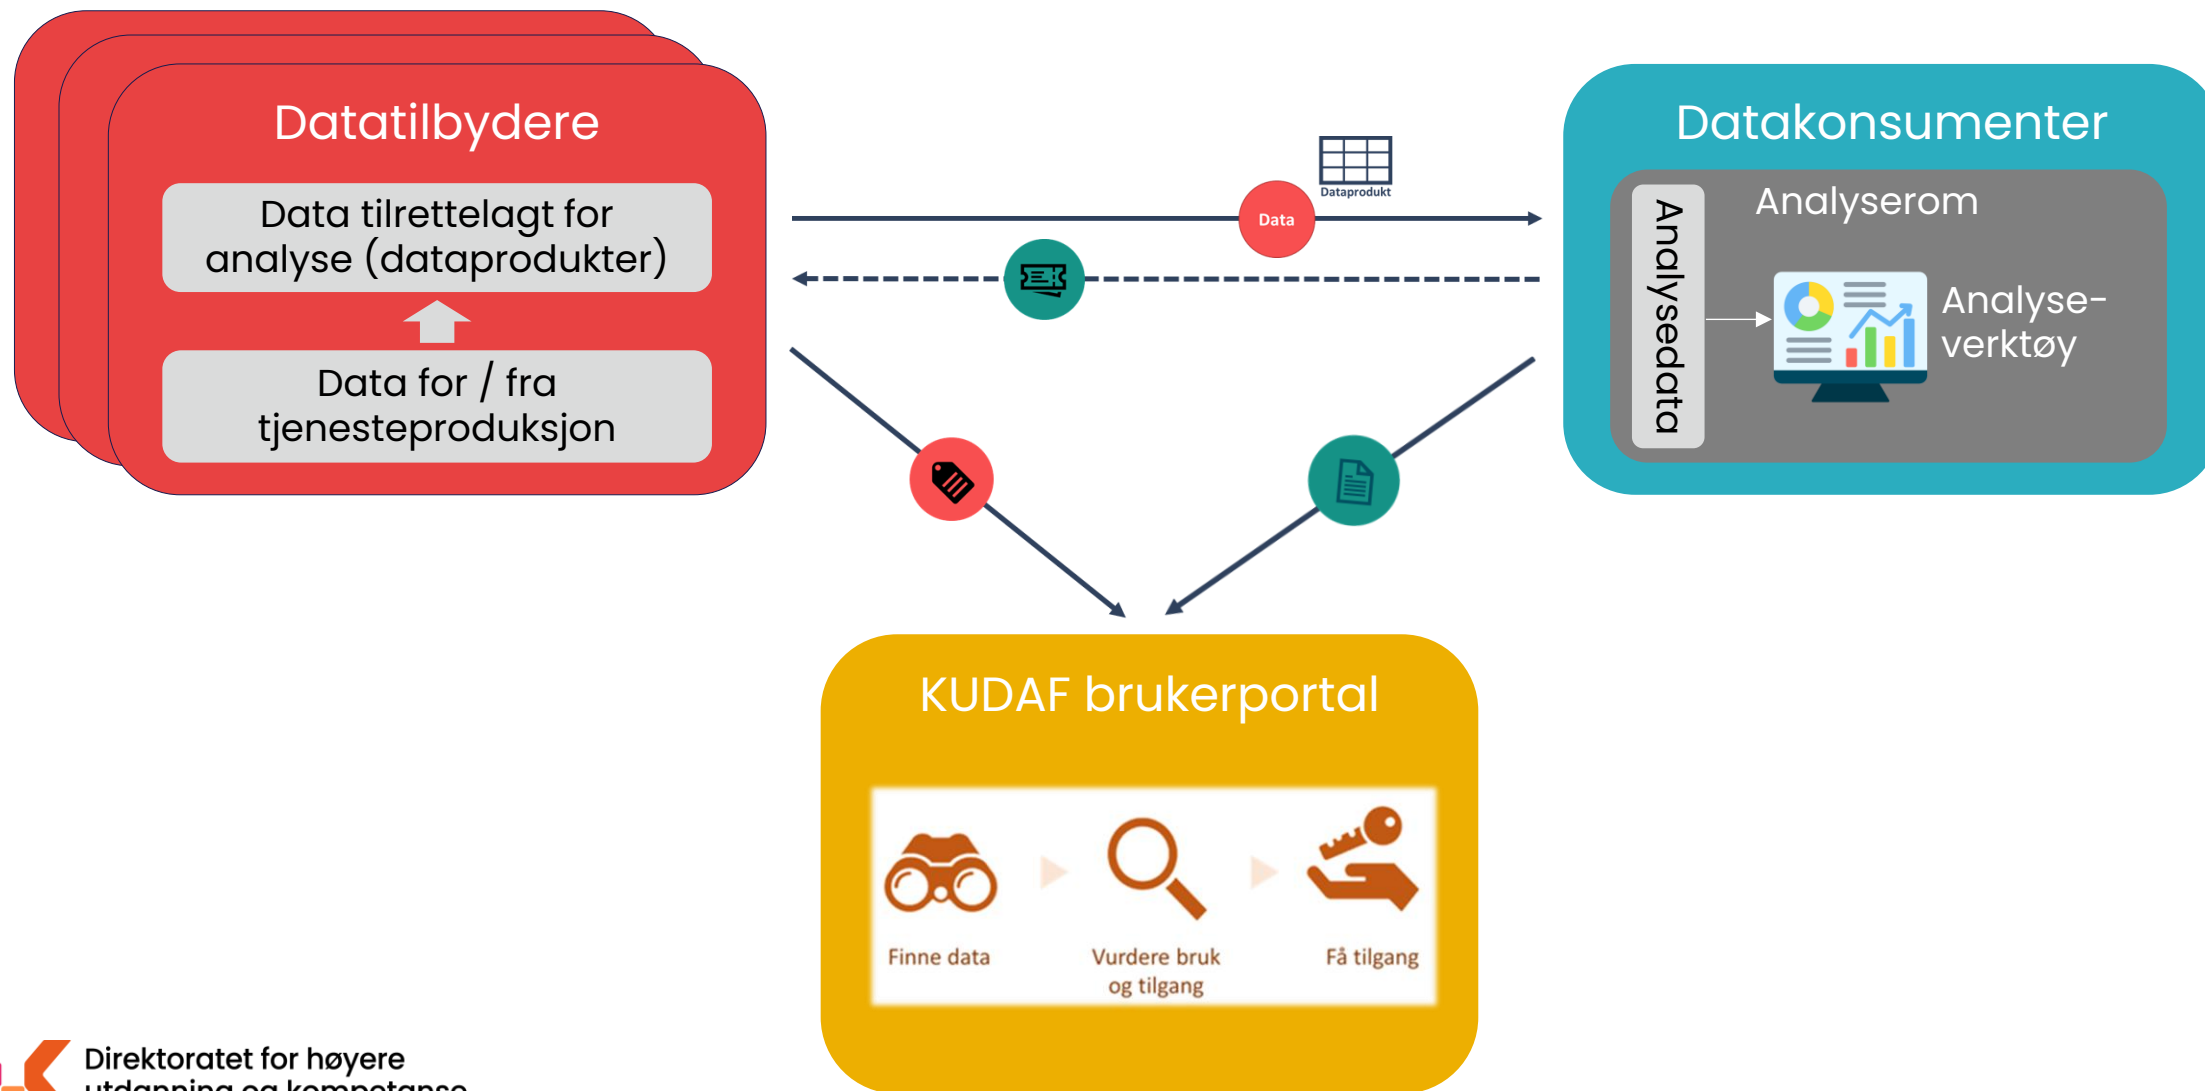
Datatilbydere

Data tilrettelagt for analyse (dataprodukter)

Data for / fra tjenesteproduksjon

Dataprodukt

Data

Datakonsumenter

Analyserom

Analysedata

Analyse-verktøy

KUDAF brukerportal

Finne data

Vurdere bruk og tilgang

Få tilgang

Direktoratet for høyere utdanning og kompetanse